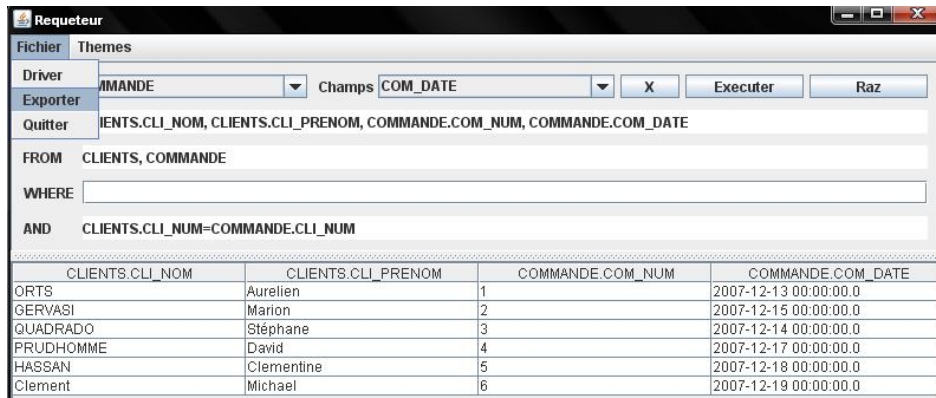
Requeteur

Fichier Themes

Driver
Exporter
Quitter

MMANDE Champs COM_DATE X Executer Raz

IENTS.CLI_NOM, CLIENTS.CLI_PRENOM, COMMANDE.COM_NUM, COMMANDE.COM_DATE

FROM CLIENTS, COMMANDE

WHERE

AND CLIENTS.CLI_NUM=COMMANDE.CLI_NUM

| CLIENTS.CLI_NOM | CLIENTS.CLI_PRENOM | COMMANDE.COM_NUM | COMMANDE.COM_DATE |
|---|---|---|---|
| ORTS | Aurelien | 1 | 2007-12-13 00:00:00.0 |
| GERVASI | Marion | 2 | 2007-12-15 00:00:00.0 |
| QUADRADO | Stéphane | 3 | 2007-12-14 00:00:00.0 |
| PRUDHOMME | David | 4 | 2007-12-17 00:00:00.0 |
| HASSAN | Clementine | 5 | 2007-12-18 00:00:00.0 |
| Clement | Michael | 6 | 2007-12-19 00:00:00.0 |